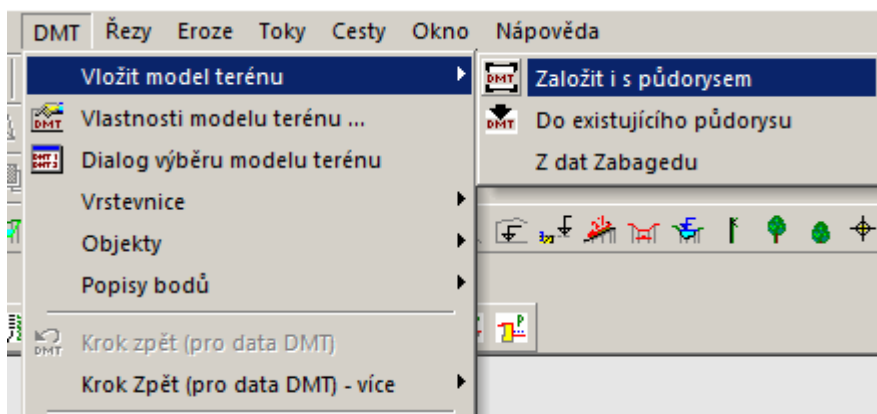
DMT Řezy Eroze Toky Cesty Okno Nápověda

Vložit model terénu
Vlastnosti modelu terénu ...
Dialog výběru modelu terénu
Vrstevnice
Objekty
Popisy bodů
Krok zpět (pro data DMT)
Krok Zpět (pro data DMT) - více

Založit i s půdorysem
Do existujícího půdorysu
Z dat Zabagedu